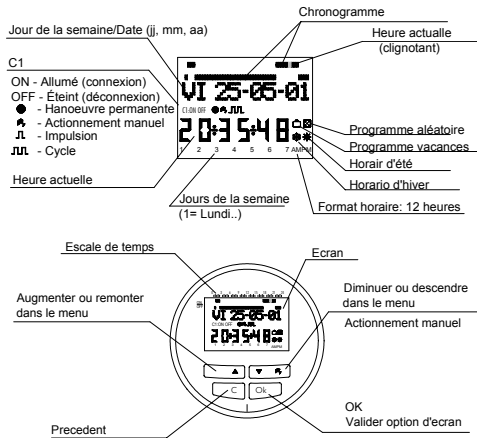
Chronogramme

Jour de la semaine/Date (jj, mm, aa)

Heure actuelle (clignotant)

C1

ON - Allumé (connexion)

OFF - Éteint (déconnexion)

● - Hanoeuvre permanente

- Actionnement manuel

- Impulsion

- Cycle

VI 25-05-01

C1 ON OFF

20:35:48

1 2 3 4 5 6 7 AM PM

Programme aléatoire

Programme vacances

Horair d'été

Horario d'hiver

Heure actuelle

Jours de la semaine (1= Lundi..)

Format horaire: 12 heures

Escale de temps

Ecran

Augmenter ou remonter dans le menu

Diminuer ou descendre dans le menu

VI 25-05-01

C1 ON OFF

20:35:48

AM PM

Actionnement manuel

C

Ok

OK

Valider option d'ecran

Precedent